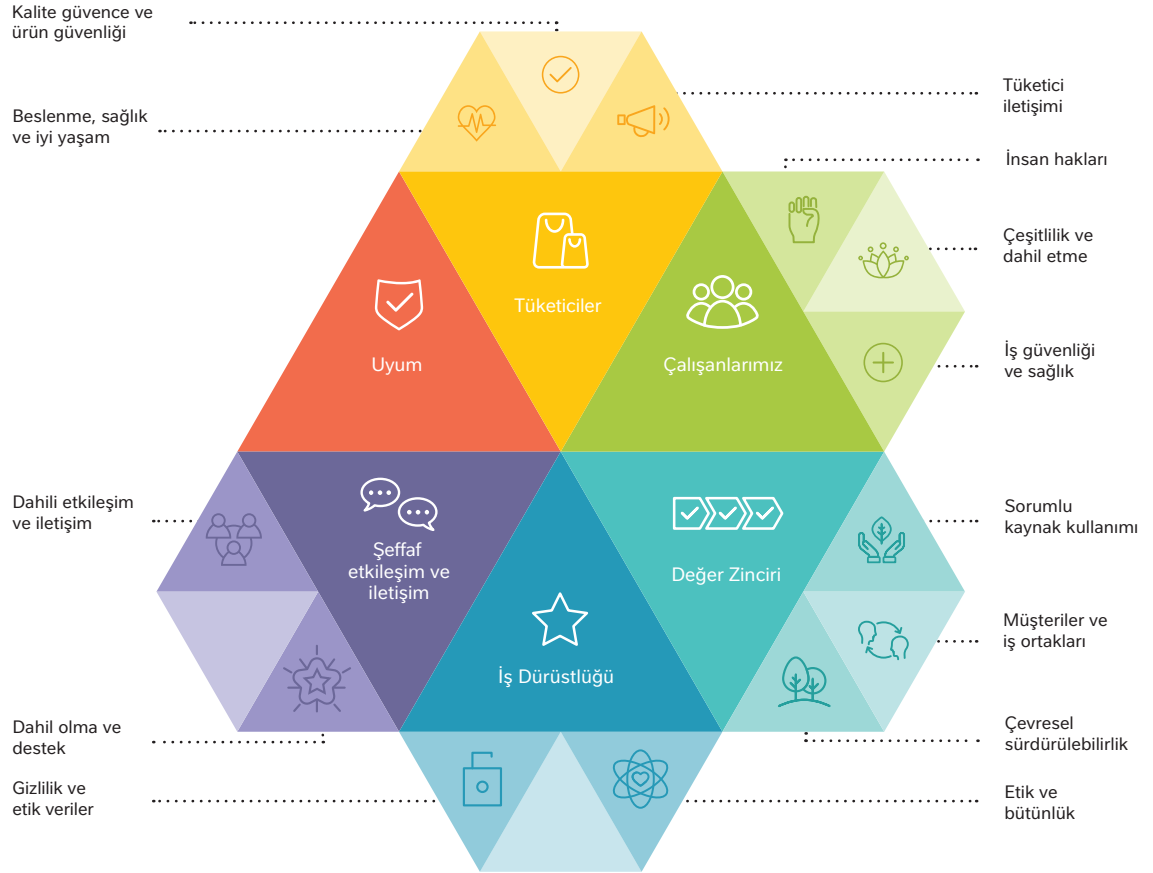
Kalite güvence ve ürün güvenliği

Beslenme, sağlık ve iyi yaşam

Tüketici iletişimi

İnsan hakları

Çeşitlilik ve dahil etme

İş güvenliği ve sağlık

Tüketiciler

Uyum

Çalışanlarımız

Dahili etkileşim ve iletişim

Şeffaf etkileşim ve iletişim

Değer Zinciri

Sorumlu kaynak kullanımı

Müşteriler ve iş ortakları

İş Dürüstlüğü

Dahil olma ve destek

Çevresel sürdürülebilirlik

Gizlilik ve etik veriler

Etik ve bütünlük